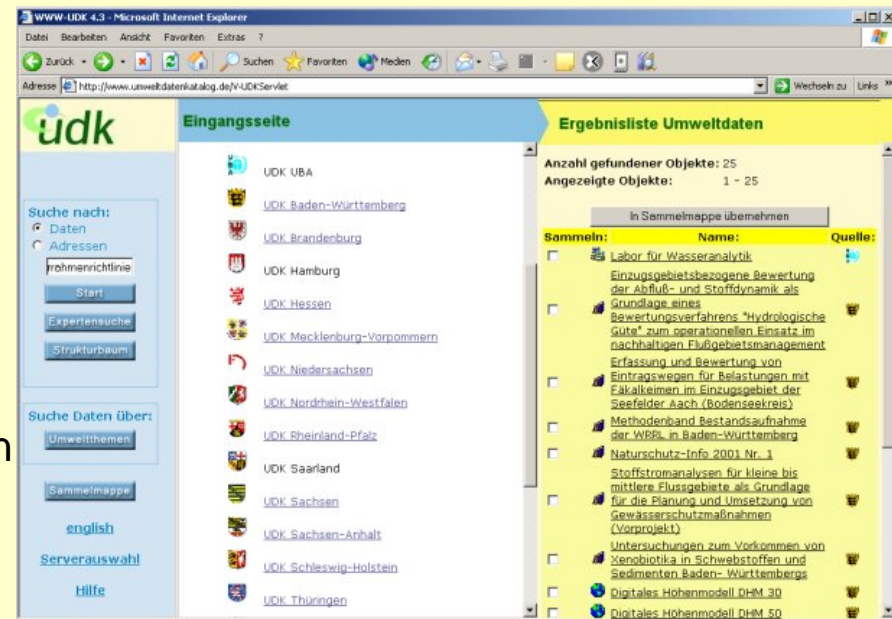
WWW-UDK 4.3 - Microsoft Internet Explorer

Datei Bearbeiten Ansicht Favoriten Extras ?

Zurück Suchen Favoriten Medien

Adresse http://www.umweltdatenkatalog.de/V-UDKServlet

Wechseln zu Links

udk

Eingangsseite

Ergebnisliste Umweltdaten

Suche nach:
Daten
Adressen
rrahmenrichtlinie
Start
Expertensuche
Strukturbaum

Suche Daten über:
Umweltthemen

Sammelmappe

english

Serverauswahl

Hilfe

UDK UBA
UDK Baden-Württemberg
UDK Brandenburg
UDK Hamburg
UDK Hessen
UDK Mecklenburg-Vorpommern
UDK Niedersachsen
UDK Nordrhein-Westfalen
UDK Rheinland-Pfalz
UDK Saarland
UDK Sachsen
UDK Sachsen-Anhalt
UDK Schleswig-Holstein
UDK Thüringen

Anzahl gefundener Objekte: 25
Angezeigte Objekte: 1 - 25

In Sammelmappe übernehmen

| Sammeln: | Name: | Quelle: |
|---|---|---|
| | Labor für Wasseranalytik | |
| | Einzugsgebietsbezogene Bewertung der Abfluß- und Stoffdynamik als Grundlage eines Bewertungsverfahrens "Hydrologische Güte" zum operationellen Einsatz im nachhaltigen Flußgebietsmanagement | |
| | Erfassung und Bewertung von Eintragswegen für Belastungen mit Fäkalkeimen im Einzugsgebiet der Seefelder Aach (Bodenseekreis) | |
| | Methodenband Bestandsaufnahme der WRRL in Baden-Württemberg | |
| | Naturschutz-Info 2001 Nr. 1 | |
| | Stoffstromanalysen für kleine bis mittlere Flussgebiete als Grundlage für die Planung und Umsetzung von Gewässerschutzmaßnahmen (Vorprojekt) | |
| | Untersuchungen zum Vorkommen von Xenobiotika in Schwebstoffen und Sedimenten Baden- Württembergs | |
| | Digitales Höhenmodell DHM 30 | |
| | Digitales Höhenmodell DHM 50 | |

n